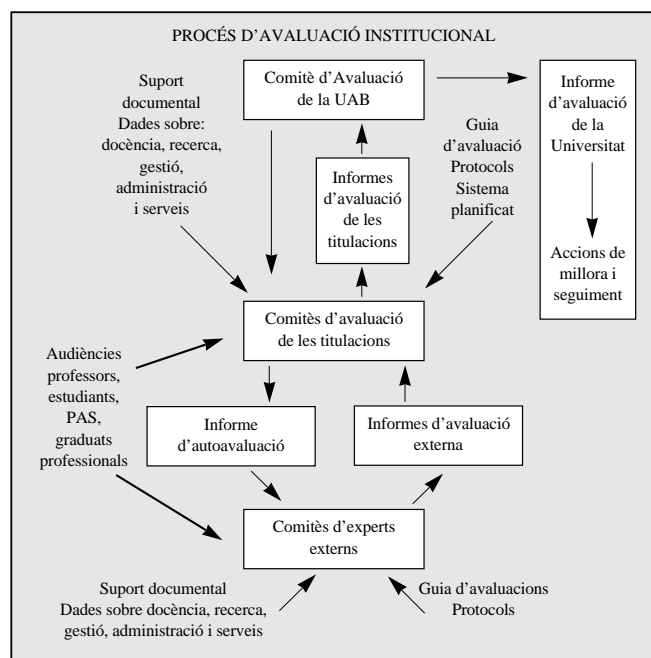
PROCÉS D'AVALUACIÓ INSTITUCIONAL

Suport documental Dades sobre: docència, recerca, gestió, administració i serveis

Comitè d'Avaluació de la UAB

Informe d'avaluació de la Universitat

Accions de millora i seguiment

Informes d'avaluació de les titulacions

Guia d'avaluació Protocols Sistema planificat

Comitès d'avaluació de les titulacions

Audiències professors, estudiants, PAS, graduats professionals

Informe d'autoavaluació

Informes d'avaluació externa

Comitès d'experts externs

Suport documental Dades sobre docència, recerca, gestió, administració i serveis

Guia d'avaluacions Protocols